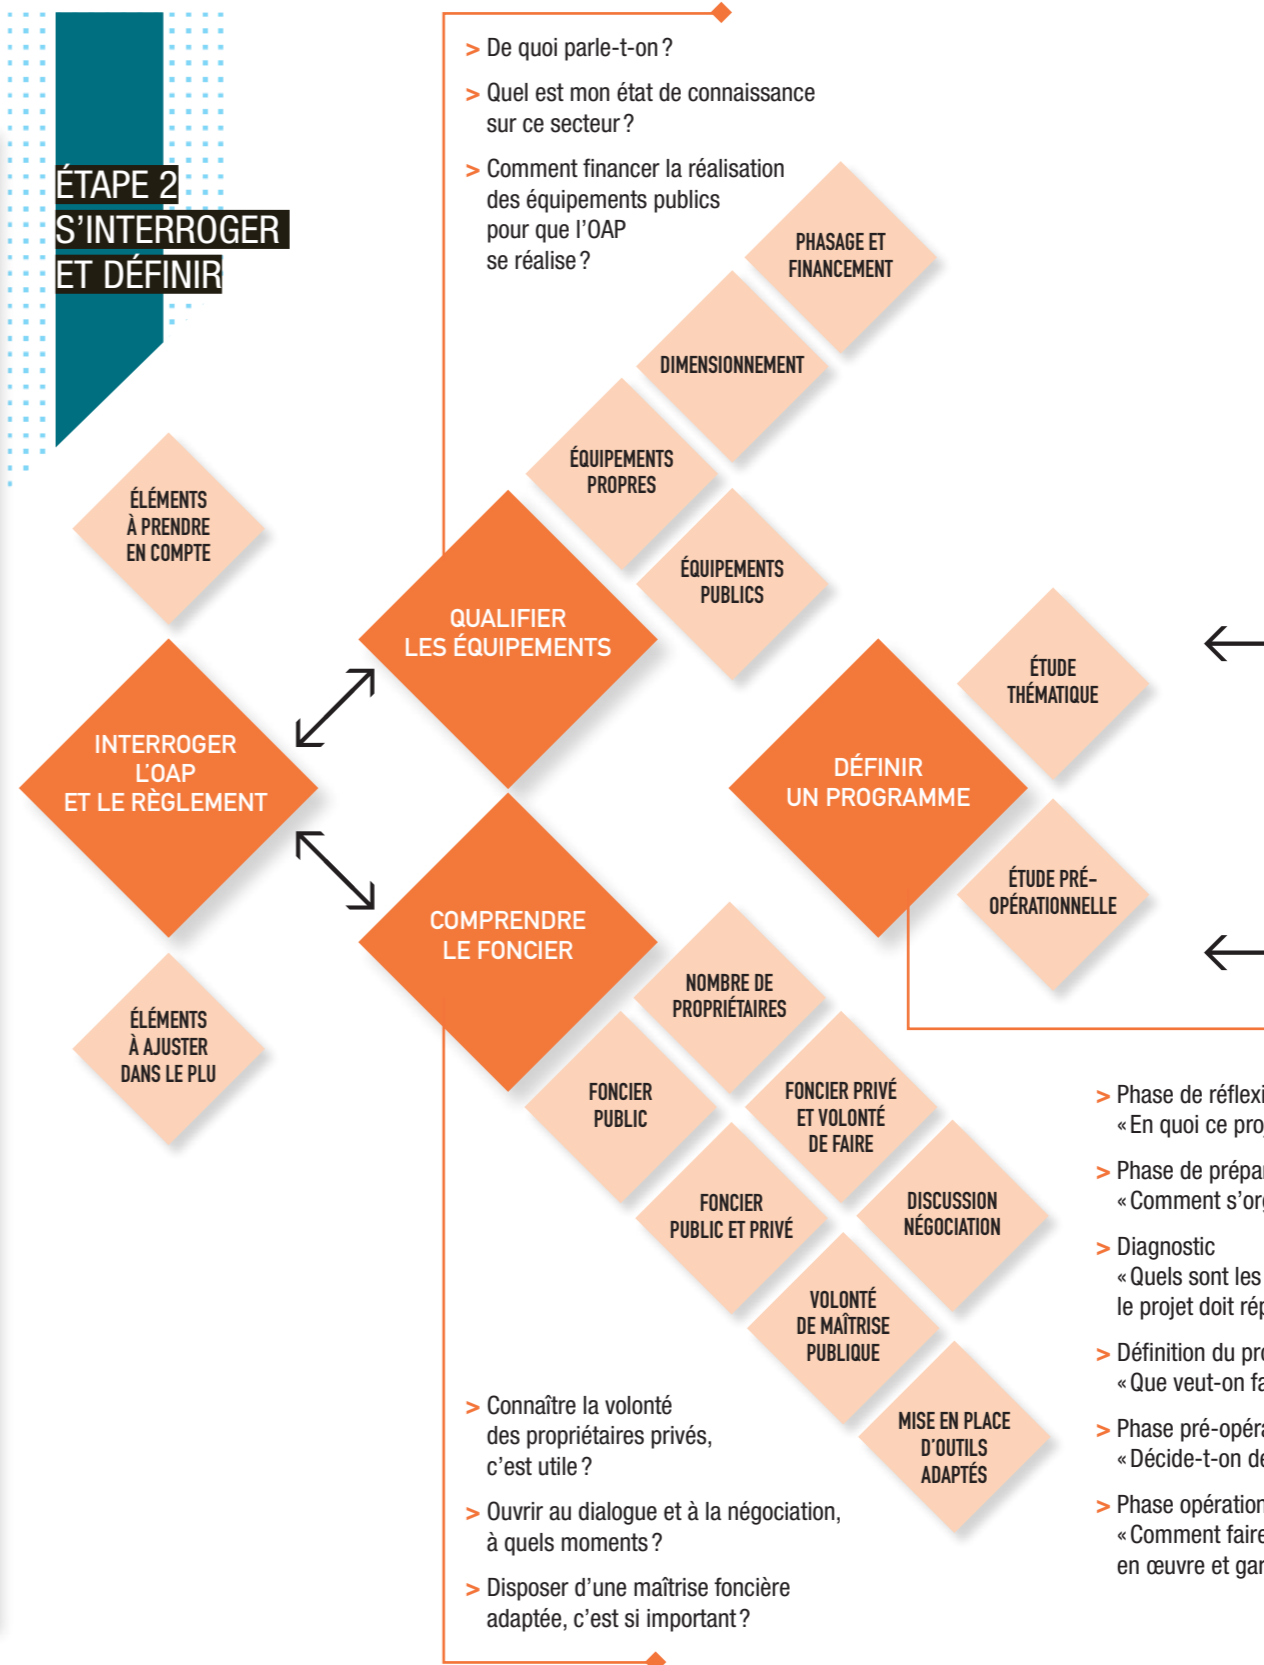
ÉTAPE 2
S'INTERROGER
ET DÉFINIR

> De quoi parle-t-on ?

> Quel est mon état de connaissance sur ce secteur ?

> Comment financer la réalisation des équipements publics pour que l'OAP se réalise ?

PHASAGE ET FINANCEMENT

DIMENSIONNEMENT

ÉQUIPEMENTS PROPRES

ÉQUIPEMENTS PUBLICS

ÉLÉMENTS À PRENDRE EN COMPTE

QUALIFIER LES ÉQUIPEMENTS

ÉTUDE THÉMATIQUE

INTERROGER L'OAP ET LE RÈGLEMENT

DÉFINIR UN PROGRAMME

ÉTUDE PRÉ-OPÉRATIONNELLE

COMPRENDRE LE FONCIER

ÉLÉMENTS À AJUSTER DANS LE PLU

NOMBRE DE PROPRIÉTAIRES

FONCIER PUBLIC

FONCIER PRIVÉ ET VOLONTÉ DE FAIRE

FONCIER PUBLIC ET PRIVÉ

DISCUSSION NÉGOCIATION

VOLONTÉ DE MAÎTRISE PUBLIQUE

MISE EN PLACE D'OUTILS ADAPTÉS

> Phase de réflexi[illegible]
« En quoi ce pro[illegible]

> Phase de prépa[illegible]
« Comment s'or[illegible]

> Diagnostic
« Quels sont les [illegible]
le projet doit ré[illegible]

> Définition du pr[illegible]
« Que veut-on fa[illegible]

> Phase pré-opéra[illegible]
« Décide-t-on de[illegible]

> Phase opération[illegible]
« Comment faire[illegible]
en œuvre et gar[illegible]

> Connaître la volonté des propriétaires privés, c'est utile ?

> Ouvrir au dialogue et à la négociation, à quels moments ?

> Disposer d'une maîtrise foncière adaptée, c'est si important ?